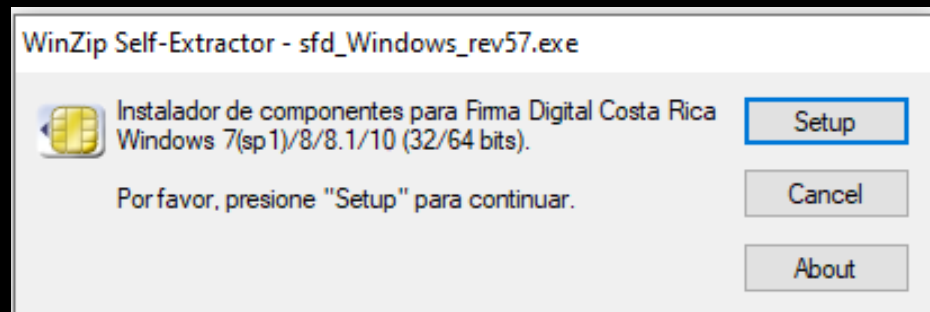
WinZip Self-Extractor - sfd_Windows_rev57.exe

Instalador de componentes para Firma Digital Costa Rica Windows 7(sp1)/8/8.1/10 (32/64 bits).

Por favor, presione "Setup" para continuar.

Setup

Cancel

About